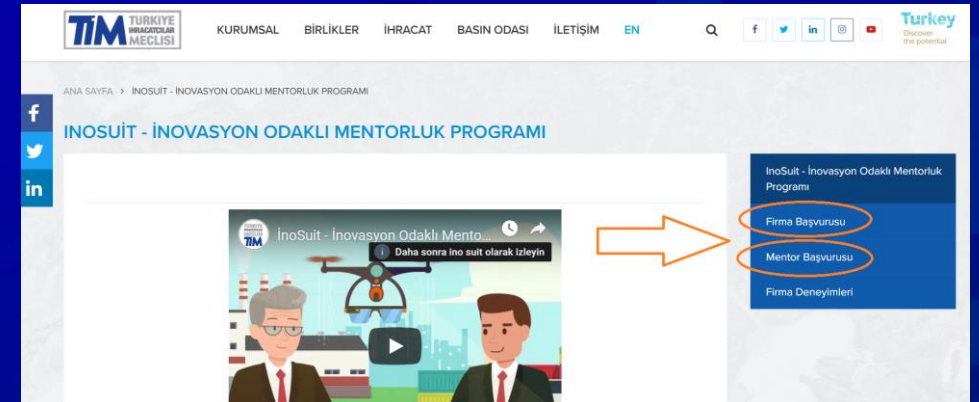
TİM TÜRKİYE İHRACATÇILAR MECLİSİ

KURUMSAL BİRLİKLER İHRACAT BASIN ODASI İLETİŞİM EN

Turkey Discover the potential

ANA SAYFA > İNOSUİT - İNOVASYON ODAKLI MENTORLUK PROGRAMI

INOSUİT - İNOVASYON ODAKLI MENTORLUK PROGRAMI

TİM İnoSuit - İnovasyon Odaklı Mento...

Daha sonra ino suit olarak izleyin

InoSuit - İnovasyon Odaklı Mentorluk Programı

Firma Başvurusu

Mentor Başvurusu

Firma Deneyimleri